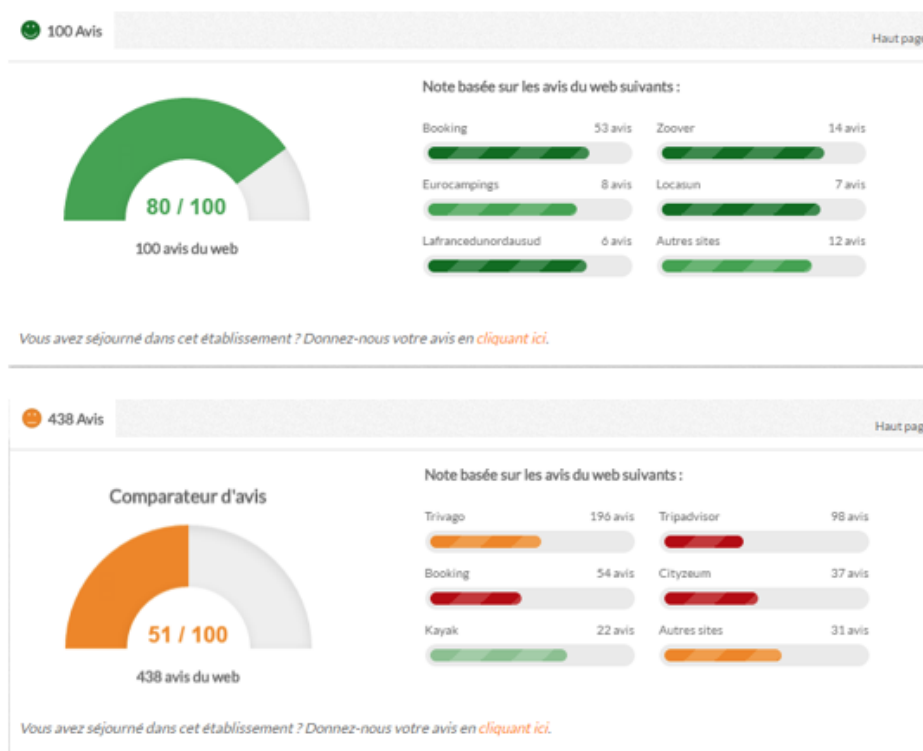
100 Avis

Haut page

80 / 100

100 avis du web

Note basée sur les avis du web suivants :

Booking 53 avis
Zoover 14 avis
Eurocampings 8 avis
Locasun 7 avis
Lafrancedunordausud 6 avis
Autres sites 12 avis

Vous avez séjourné dans cet établissement ? Donnez-nous votre avis en cliquant ici.

438 Avis

Haut page

Comparateur d'avis

51 / 100

438 avis du web

Note basée sur les avis du web suivants :

Trivago 196 avis
Tripadvisor 98 avis
Booking 54 avis
Cityzeum 37 avis
Kayak 22 avis
Autres sites 31 avis

Vous avez séjourné dans cet établissement ? Donnez-nous votre avis en cliquant ici.